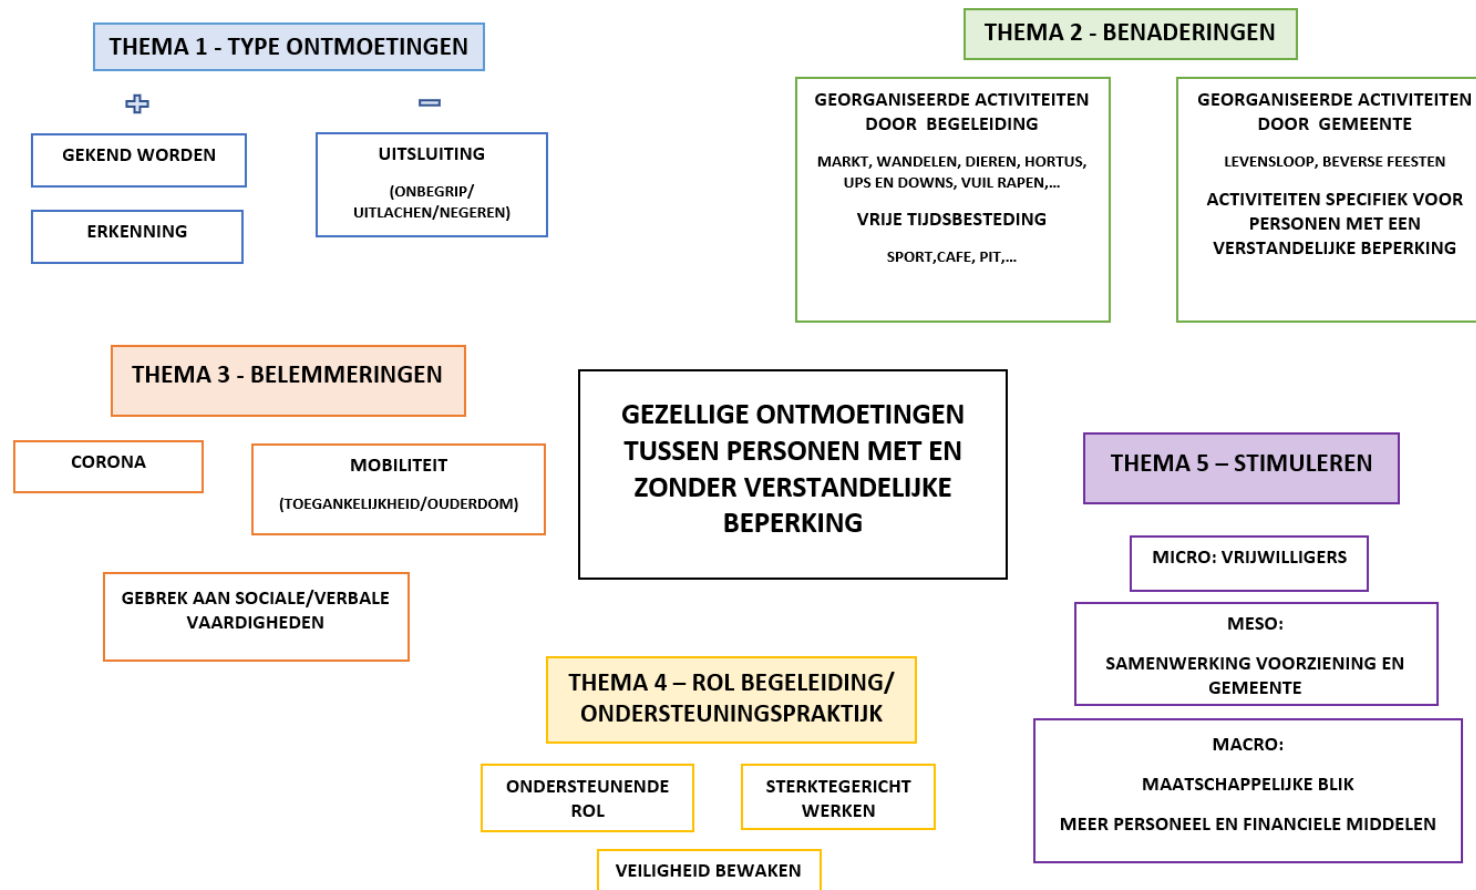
THEMA 1 - TYPE ONTMOETINGEN

+

−

GEKEND WORDEN

ERKENNING

UITSLUITING

(ONBEGRIP/ UITLACHEN/NEGEREN)

THEMA 2 - BENADERINGEN

GEORGANISEERDE ACTIVITEITEN DOOR BEGELEIDING

MARKT, WANDELEN, DIEREN, HORTUS, UPS EN DOWNS, VUIL RAPEN,...

VRIJE TIJDSBESTEDING

SPORT,CAFE, PIT,...

GEORGANISEERDE ACTIVITEITEN DOOR GEMEENTE

LEVENSLOOP, BEVERSE FEESTEN

ACTIVITEITEN SPECIFIEK VOOR PERSONEN MET EEN VERSTANDELIJKE BEPERKING

THEMA 3 - BELEMMERINGEN

CORONA

MOBILITEIT

(TOEGANKELIJKHEID/OUDERDOM)

GEBREK AAN SOCIALE/VERBALE VAARDIGHEDEN

GEZELLIGE ONTMOETINGEN TUSSEN PERSONEN MET EN ZONDER VERSTANDELIJKE BEPERKING

THEMA 5 – STIMULEREN

MICRO: VRIJWILLIGERS

MESO:

SAMENWERKING VOORZIENING EN GEMEENTE

MACRO:

MAATSCHAPPELIJKE BLIK

MEER PERSONEEL EN FINANCIELE MIDDELEN

THEMA 4 – ROL BEGELEIDING/ ONDERSTEUNINGSPRAKTIJK

ONDERSTEUNENDE ROL

STERKTEGERICHT WERKEN

VEILIGHEID BEWAKEN